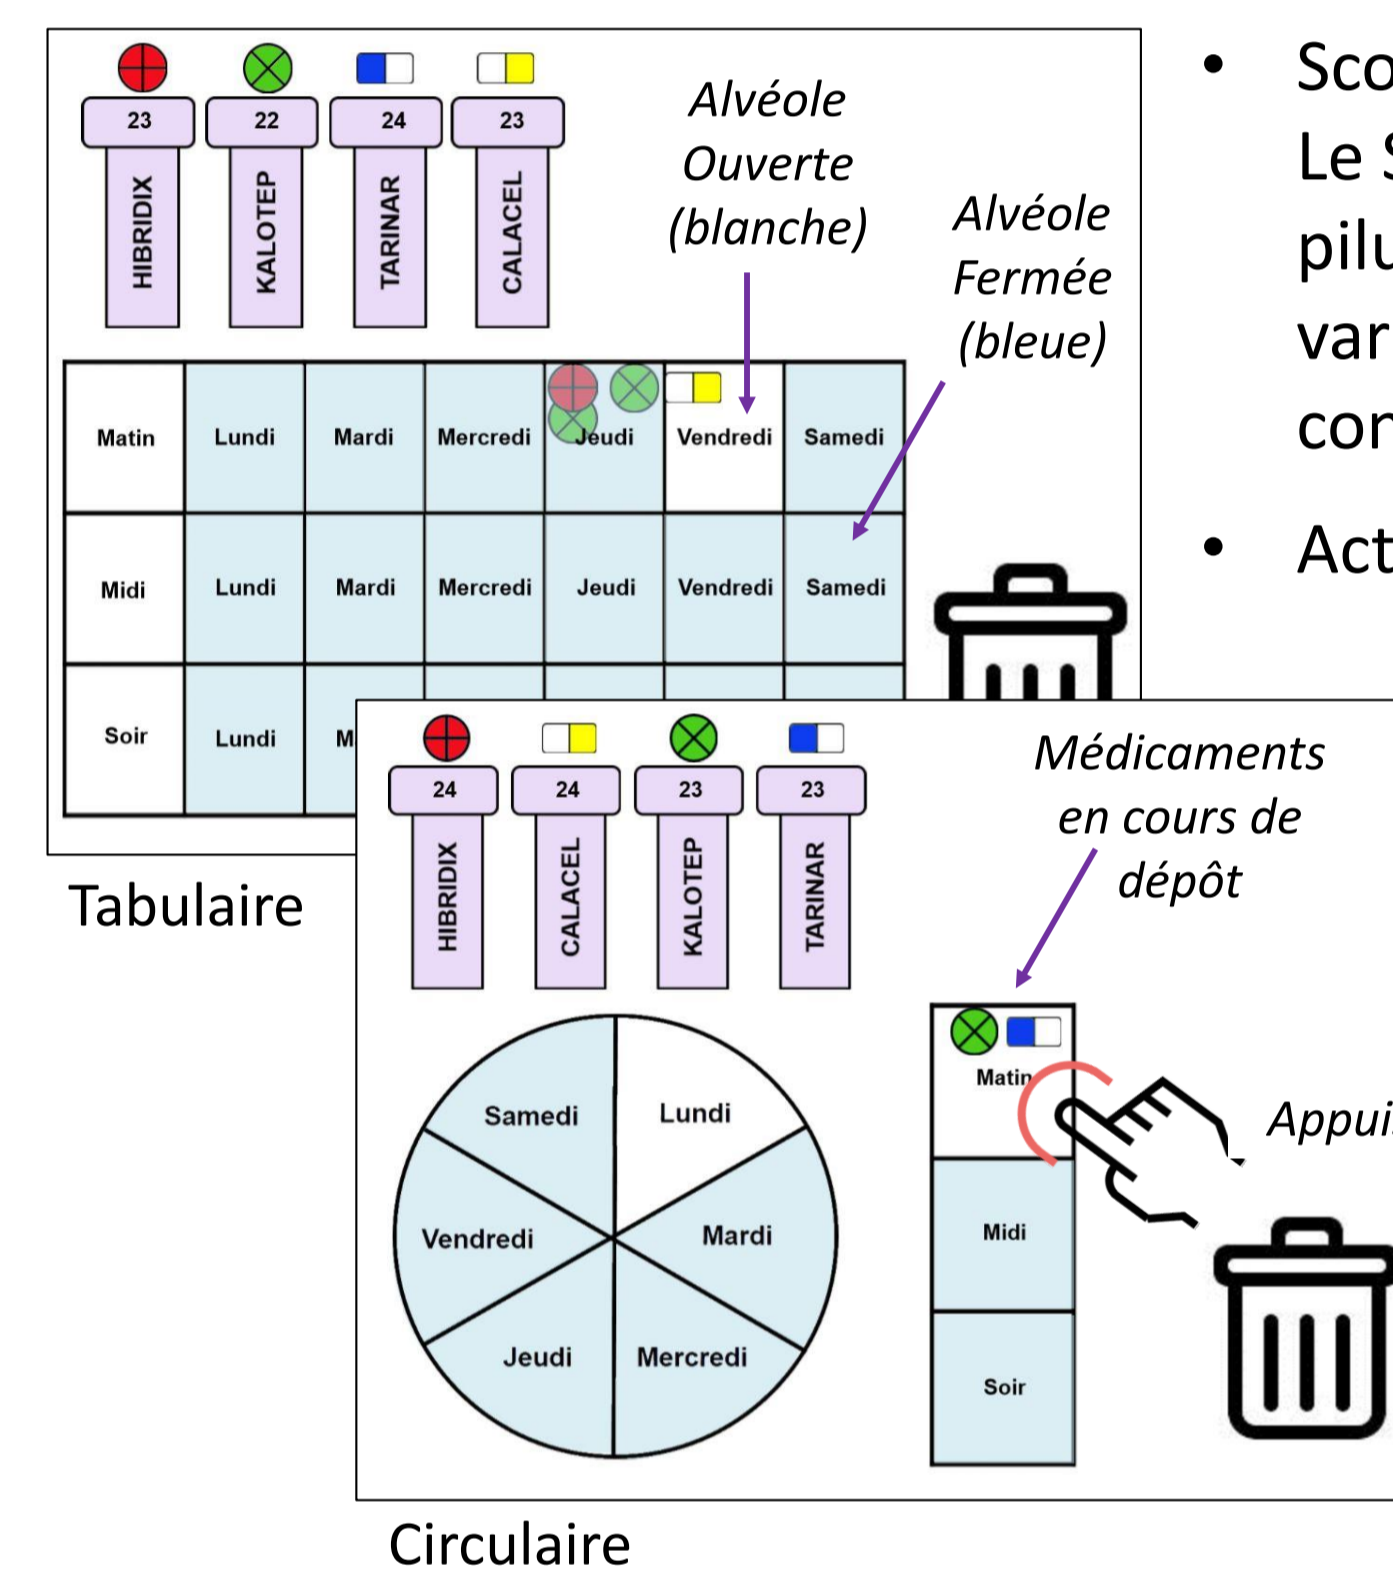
23 HIBRIDIX
22 KALOTEP
24 TARINAR
23 CALACEL

Alvéole Ouverte (blanche)

Alvéole Fermée (bleue)

| Matin | Lundi | Mardi | Mercredi | Jeudi | Vendredi | Samedi |
|---|---|---|---|---|---|---|
| Midi | Lundi | Mardi | Mercredi | Jeudi | Vendredi | Samedi |
| Soir | Lundi | M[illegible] | | | | |

Tabulaire

• Sco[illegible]
Le S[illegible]
pilu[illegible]
var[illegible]
cor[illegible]

• Act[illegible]

24 HIBRIDIX
24 CALACEL
23 KALOTEP
23 TARINAR

Médicaments en cours de dépôt

Samedi
Lundi
Vendredi
Mardi
Jeudi
Mercredi

Matin
Midi
Soir

Appui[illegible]

Circulaire